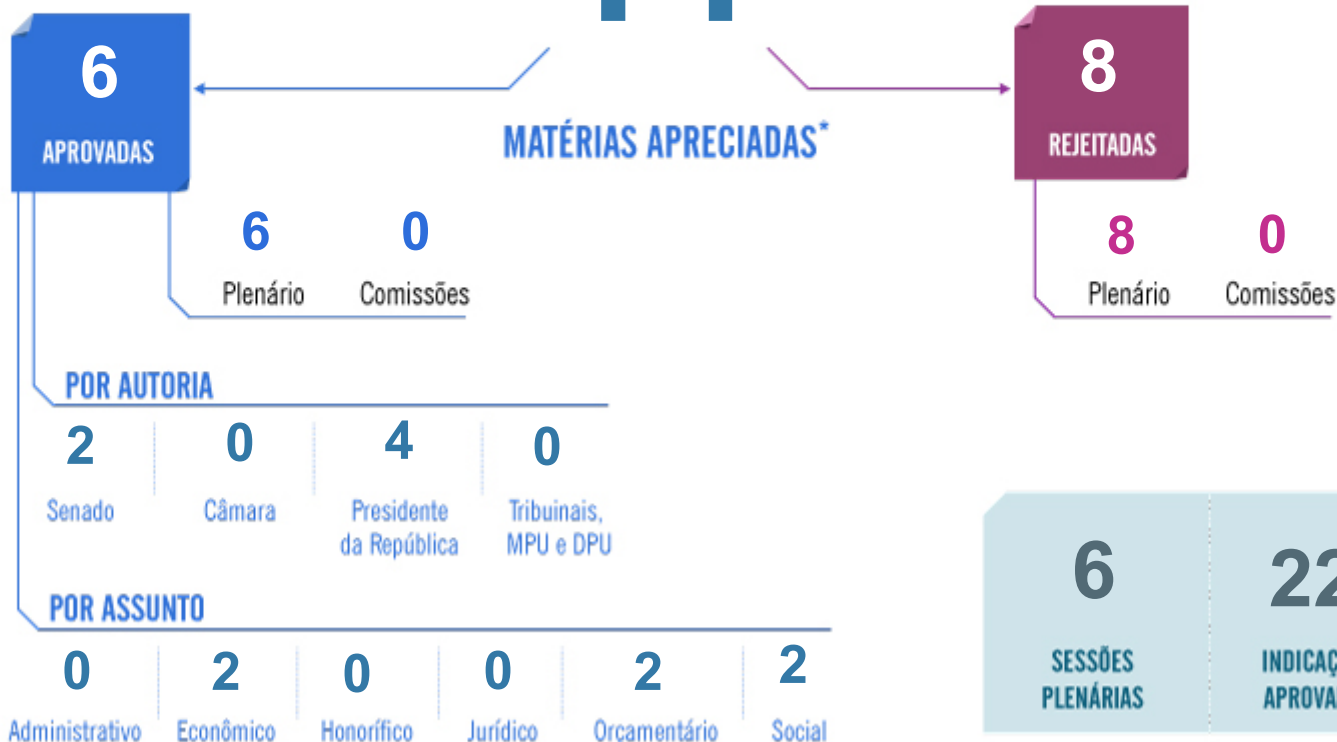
6
APROVADAS

MATÉRIAS APRECIADAS*

8
REJEITADAS

6 Plenário
0 Comissões

8 Plenário
0 Comissões

POR AUTORIA

| 2 | 0 | 4 | 0 |
|---|---|---|---|
| Senado | Câmara | Presidente da República | Tribuinais, MPU e DPU |

POR ASSUNTO

| 0 | 2 | 0 | 0 | 2 | 2 |
|---|---|---|---|---|---|
| Administrativo | Econômico | Honorífico | Jurídico | Orcamentário | Social |

6
SESSÕES PLENÁRIAS

22
INDICAÇ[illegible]
APROVA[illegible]